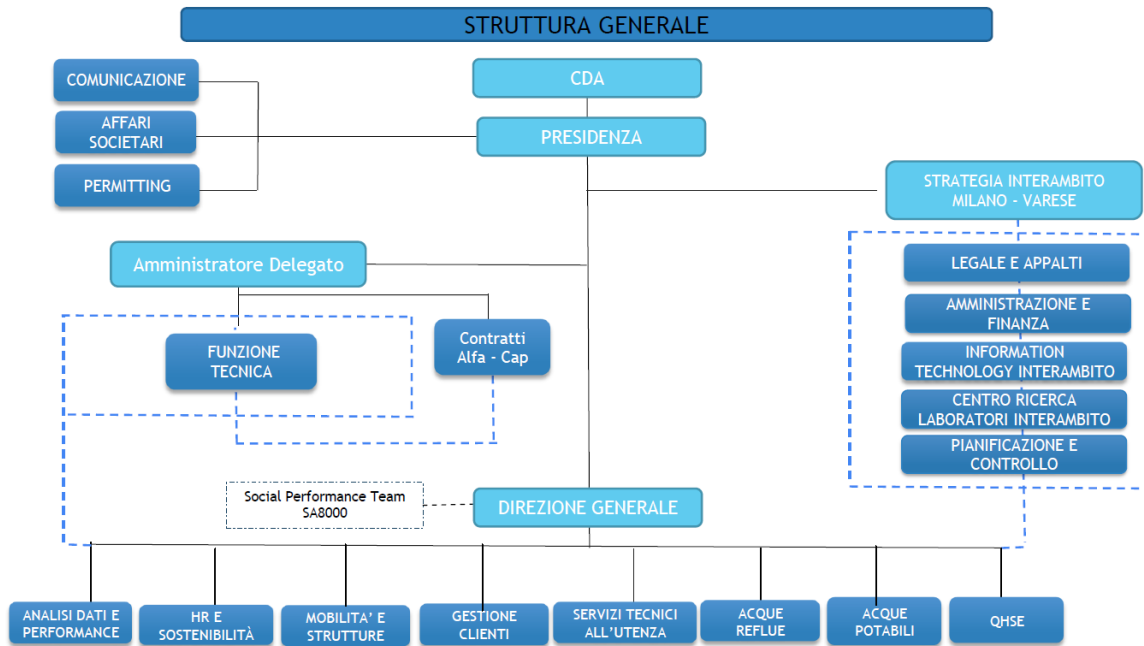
STRUTTURA GENERALE

COMUNICAZIONE

AFFARI SOCIETARI

PERMITTING

CDA

PRESIDENZA

STRATEGIA INTERAMBITO MILANO - VARESE

LEGALE E APPALTI

AMMINISTRAZIONE E FINANZA

INFORMATION TECHNOLOGY INTERAMBITO

CENTRO RICERCA LABORATORI INTERAMBITO

PIANIFICAZIONE E CONTROLLO

Amministratore Delegato

FUNZIONE TECNICA

Contratti Alfa - Cap

Social Performance Team SA8000

DIREZIONE GENERALE

ANALISI DATI E PERFORMANCE

HR E SOSTENIBILITÀ

MOBILITA' E STRUTTURE

GESTIONE CLIENTI

SERVIZI TECNICI ALL'UTENZA

ACQUE REFLUE

ACQUE POTABILI

QHSE